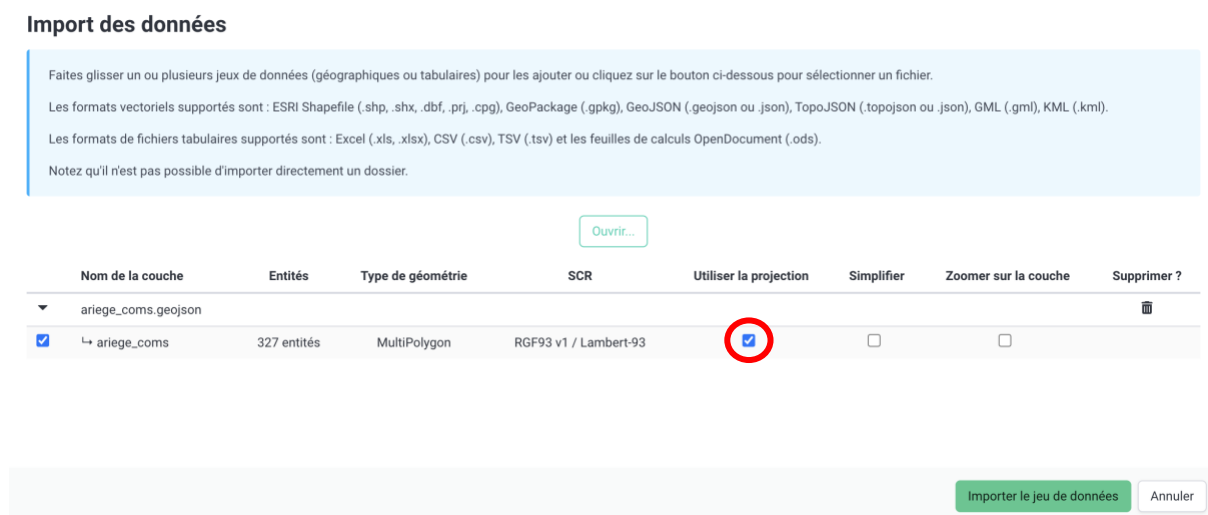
Import des données

Faites glisser un ou plusieurs jeux de données (géographiques ou tabulaires) pour les ajouter ou cliquez sur le bouton ci-dessous pour sélectionner un fichier.

Les formats vectoriels supportés sont : ESRI Shapefile (.shp, .shx, .dbf, .prj, .cpg), GeoPackage (.gpkg), GeoJSON (.geojson ou .json), TopoJSON (.topojson ou .json), GML (.gml), KML (.kml).

Les formats de fichiers tabulaires supportés sont : Excel (.xls, .xlsx), CSV (.csv), TSV (.tsv) et les feuilles de calculs OpenDocument (.ods).

Notez qu'il n'est pas possible d'importer directement un dossier.

Ouvrir...

| | Nom de la couche | Entités | Type de géométrie | SCR | Utiliser la projection | Simplifier | Zoomer sur la couche | Supprimer ? |
|---|---|---|---|---|---|---|---|---|
| | ariege_coms.geojson | | | | | | | |
| | ↳ ariege_coms | 327 entités | MultiPolygon | RGF93 v1 / Lambert-93 | | | | |

Importer le jeu de données
Annuler